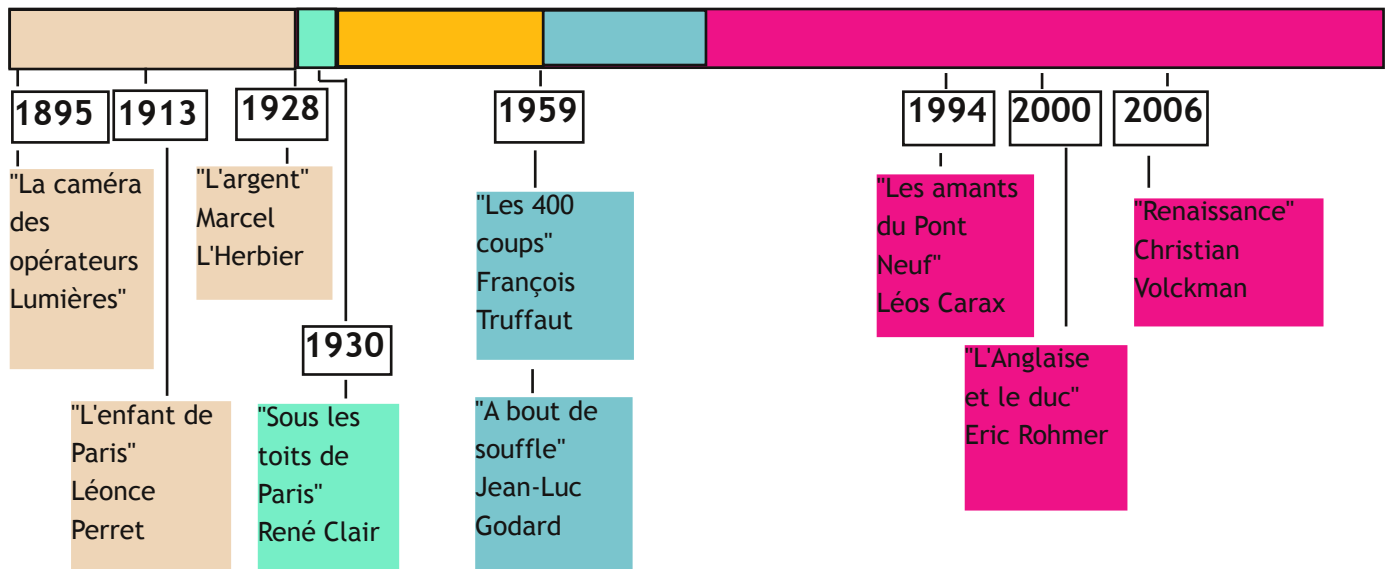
1895

"La caméra des opérateurs Lumières"

1913

"L'enfant de Paris" Léonce Perret

1928

"L'argent" Marcel L'Herbier

1930

"Sous les toits de Paris" René Clair

1959

"Les 400 coups" François Truffaut

"A bout de souffle" Jean-Luc Godard

1994

"Les amants du Pont Neuf" Léos Carax

2000

"L'Anglaise et le duc" Eric Rohmer

2006

"Renaissance" Christian Volckman